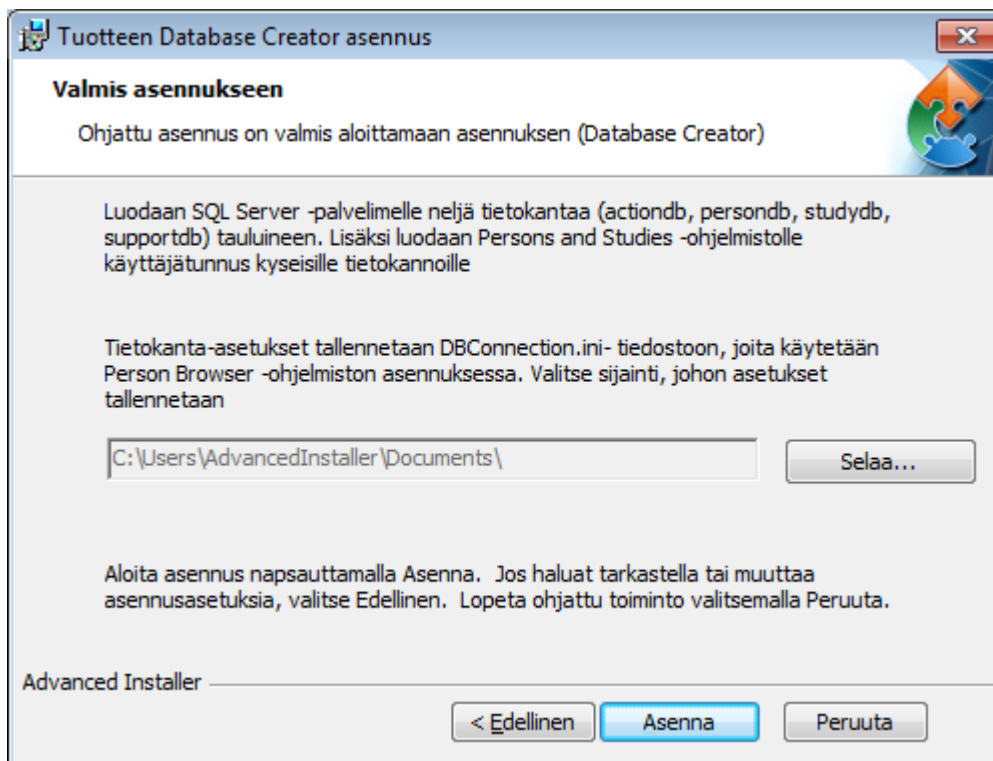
Tuotteen Database Creator asennus

Valmis asennukseen

Ohjattu asennus on valmis aloittamaan asennuksen (Database Creator)

Luodaan SQL Server -palvelimelle neljä tietokantaa (actiondb, persondb, studydb, supportdb) tauluineen. Lisäksi luodaan Persons and Studies -ohjelmistolle käyttäjätunnus kyseisille tietokannoille

Tietokanta-asetukset tallennetaan DBConnection.ini- tiedostoon, joita käytetään Person Browser -ohjelmiston asennuksessa. Valitse sijainti, johon asetukset tallennetaan

C:\Users\AdvancedInstaller\Documents\

Selaa...

Aloita asennus napsauttamalla Asenna. Jos haluat tarkastella tai muuttaa asennusasetuksia, valitse Edellinen. Lopeta ohjattu toiminto valitsemalla Peruuta.

Advanced Installer

< Edellinen

Asenna

Peruuta